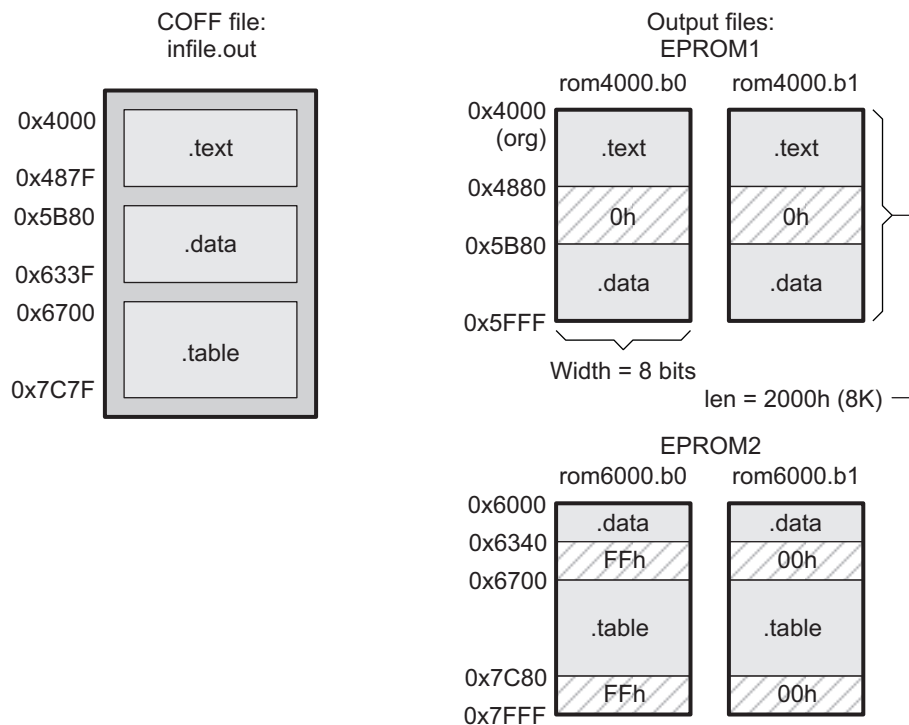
COFF file:
infile.out

0x4000
.text
0x487F
0x5B80
.data
0x633F
0x6700
.table
0x7C7F

Output files:
EPROM1

rom4000.b0
rom4000.b1

0x4000
(org)
.text
.text
0x4880
0h
0h
0x5B80
.data
.data
0x5FFF

Width = 8 bits

len = 2000h (8K)

EPROM2

rom6000.b0
rom6000.b1

0x6000
.data
.data
0x6340
FFh
00h
0x6700
.table
.table
0x7C80
FFh
00h
0x7FFF